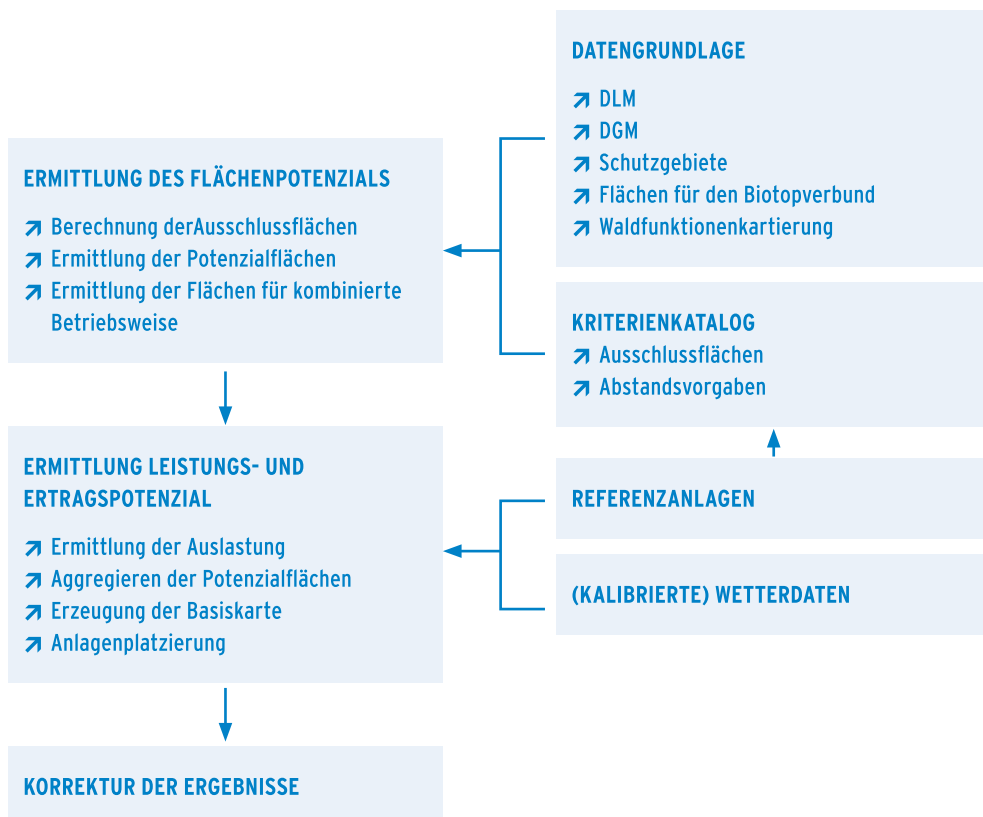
DATENGRUNDLAGE
↗ DLM
↗ DGM
↗ Schutzgebiete
↗ Flächen für den Biotopverbund
↗ Waldfunktionenkartierung

ERMITTLUNG DES FLÄCHENPOTENZIALS
↗ Berechnung derAusschlussflächen
↗ Ermittlung der Potenzialflächen
↗ Ermittlung der Flächen für kombinierte Betriebsweise

KRITERIENKATALOG
↗ Ausschlussflächen
↗ Abstandsvorgaben

ERMITTLUNG LEISTUNGS- UND ERTRAGSPOTENZIAL
↗ Ermittlung der Auslastung
↗ Aggregieren der Potenzialflächen
↗ Erzeugung der Basiskarte
↗ Anlagenplatzierung

REFERENZANLAGEN

(KALIBRIERTE) WETTERDATEN

KORREKTUR DER ERGEBNISSE